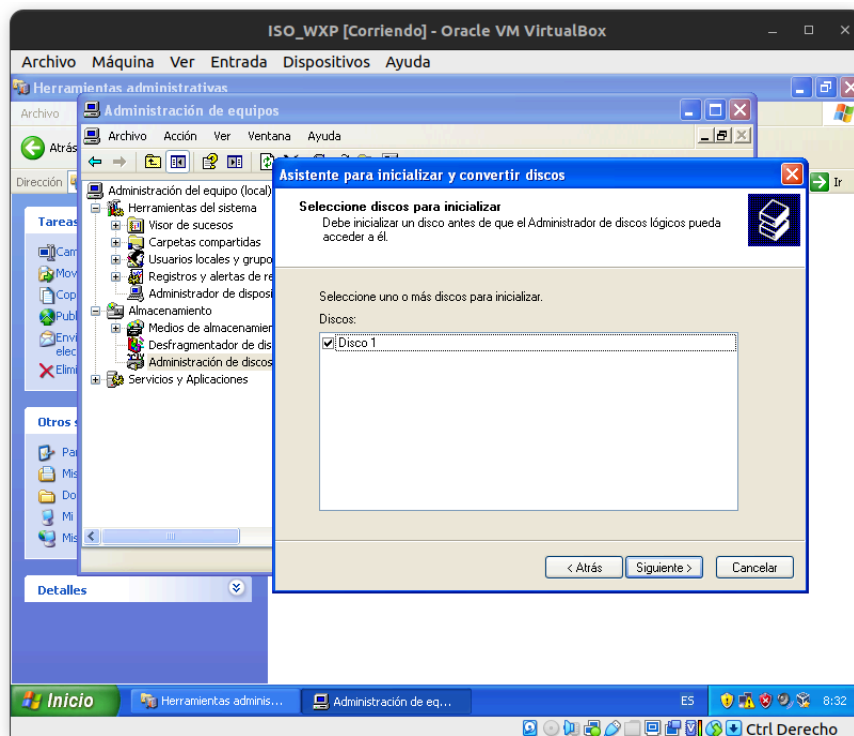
ISO_WXP [Corriendo] - Oracle VM VirtualBox

Archivo Máquina Ver Entrada Dispositivos Ayuda

Herramientas administrativas

Archivo

Atrás

Dirección

Ir

Tareas

Cam

Mov

Cop

Publ

Envi elec

Elimi

Otros s

Par

Mis

Do

Mi

Mis

Detalles

Administración de equipos

Archivo Acción Ver Ventana Ayuda

Administración del equipo (local)
Herramientas del sistema
Visor de sucesos
Carpetas compartidas
Usuarios locales y grupo
Registros y alertas de re
Administrador de disposi
Almacenamiento
Medios de almacenamien
Desfragmentador de dis
Administración de discos
Servicios y Aplicaciones

Asistente para inicializar y convertir discos

Seleccione discos para inicializar
Debe inicializar un disco antes de que el Administrador de discos lógicos pueda acceder a él.

Seleccione uno o más discos para inicializar.

Discos:

Disco 1

< Atrás Siguiente > Cancelar

Inicio Herramientas adminis... Administración de eq... ES 8:32

Ctrl Derecho